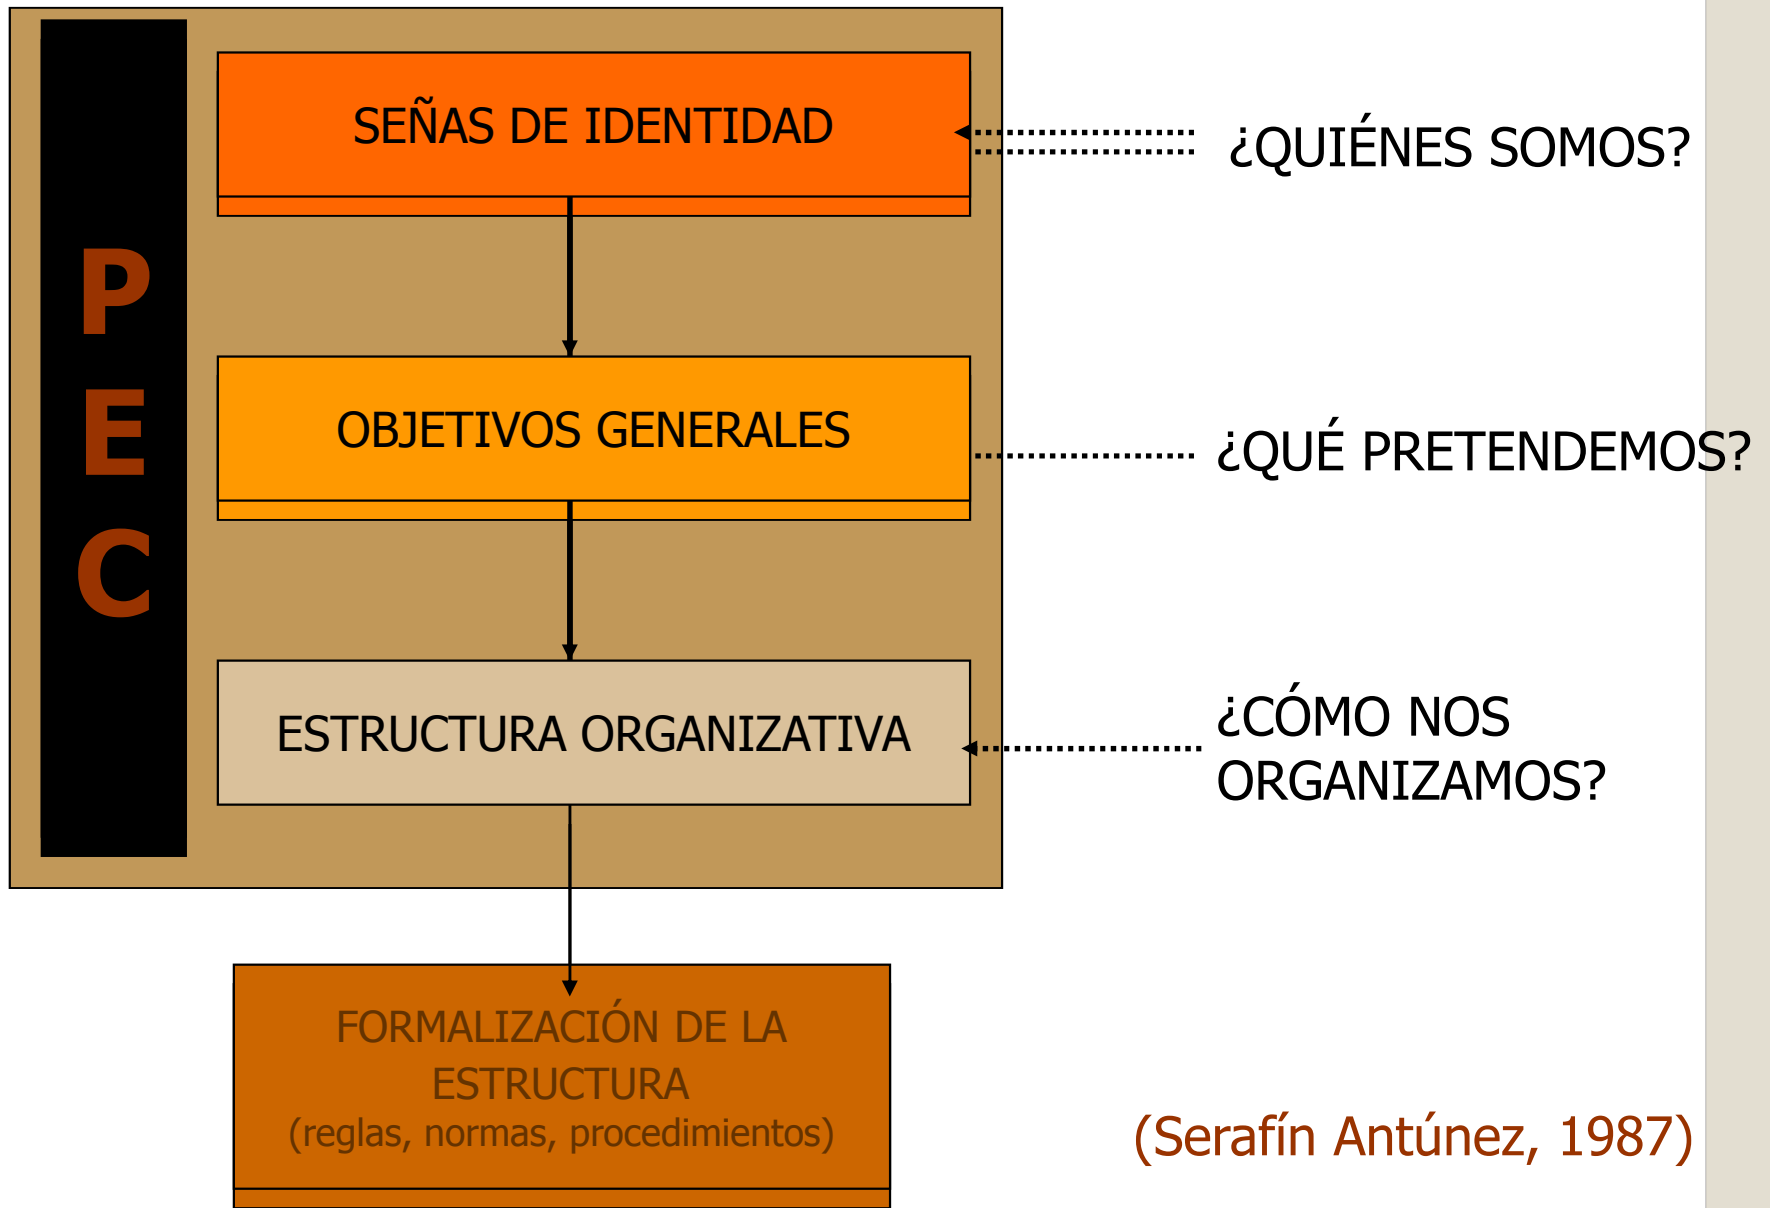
P
E
C

SEÑAS DE IDENTIDAD

¿QUIÉNES SOMOS?

OBJETIVOS GENERALES

¿QUÉ PRETENDEMOS?

ESTRUCTURA ORGANIZATIVA

¿CÓMO NOS ORGANIZAMOS?

FORMALIZACIÓN DE LA ESTRUCTURA
(reglas, normas, procedimientos)

(Serafín Antúnez, 1987)